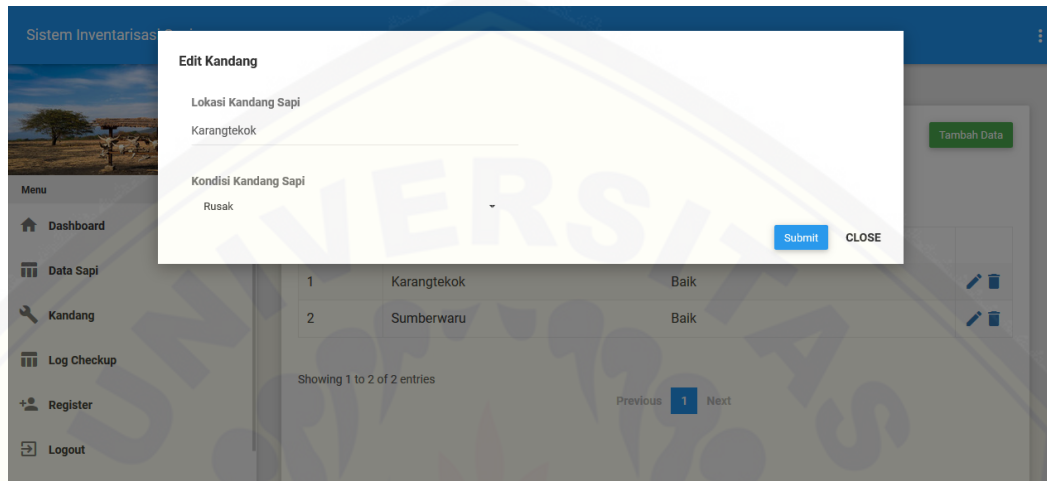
Sistem Inventarisasi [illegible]

Edit Kandang

Lokasi Kandang Sapi

Karangtekok

Kondisi Kandang Sapi

Rusak

Submit CLOSE

Tambah Data

Menu

Dashboard

Data Sapi

Kandang

Log Checkup

Register

Logout

| 1 | Karangtekok | Baik |
|---|---|---|
| 2 | Sumberwaru | Baik |

Showing 1 to 2 of 2 entries

Previous 1 Next

UNIVERSITAS